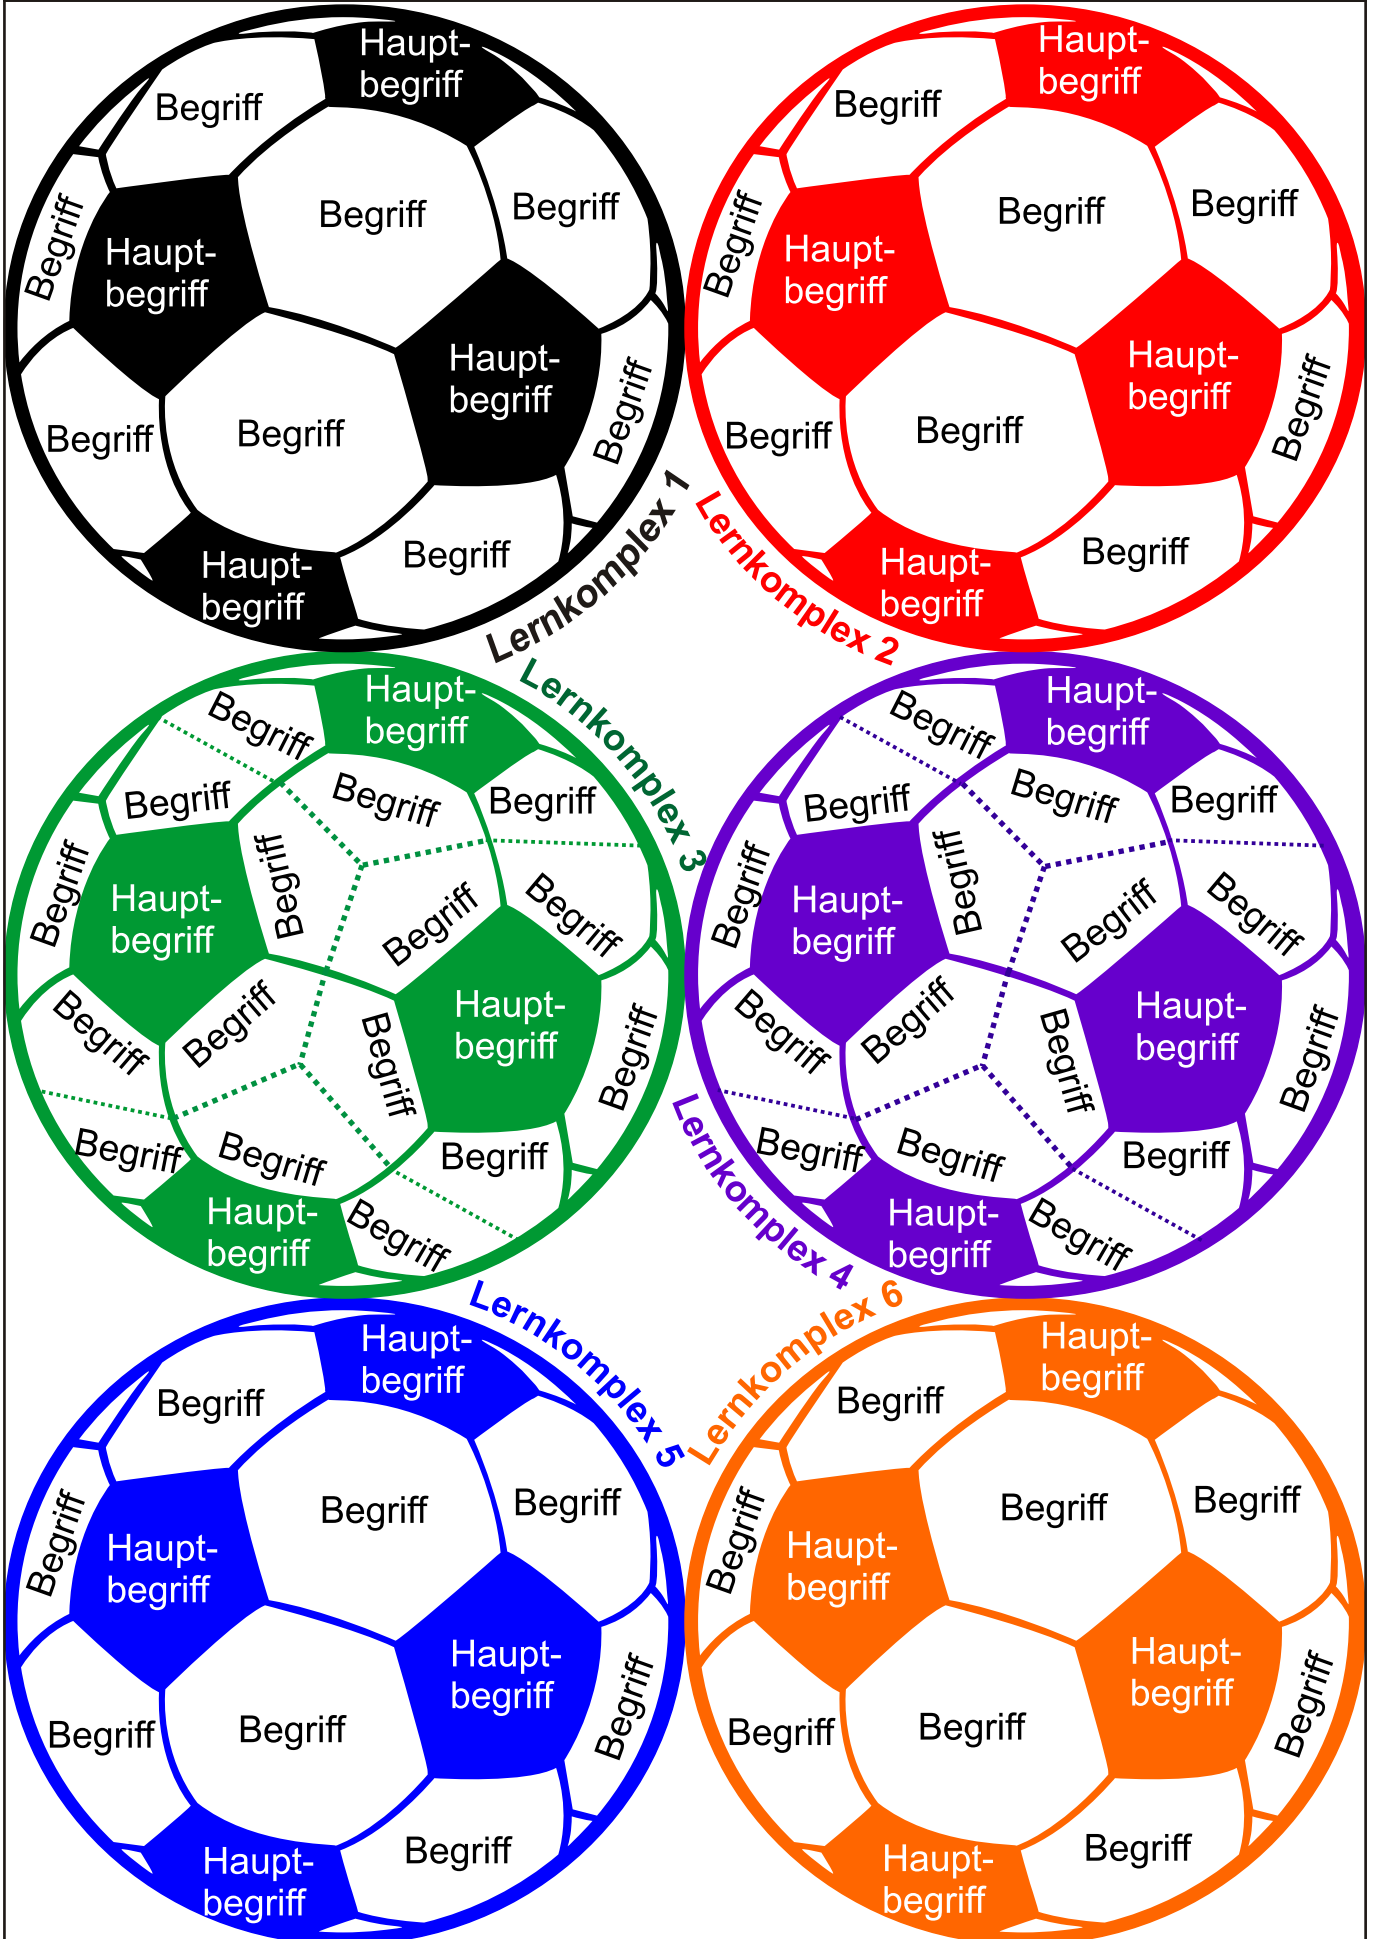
Hauptbegriff
Begriff
Begriff
Begriff
Begriff
Hauptbegriff
Hauptbegriff
Begriff
Begriff
Begriff
Hauptbegriff
Begriff

Lernkomplex 1

Hauptbegriff
Begriff
Begriff
Begriff
Begriff
Hauptbegriff
Hauptbegriff
Begriff
Begriff
Begriff
Hauptbegriff
Begriff

Lernkomplex 2

Lernkomplex 3

Hauptbegriff
Begriff
Begriff
Begriff
Begriff
Begriff
Hauptbegriff
Begriff
Begriff
Begriff
Begriff
Begriff
Hauptbegriff
Begriff
Begriff
Begriff
Begriff
Begriff
Hauptbegriff
Begriff

Hauptbegriff
Begriff
Begriff
Begriff
Begriff
Begriff
Hauptbegriff
Begriff
Begriff
Begriff
Begriff
Begriff
Hauptbegriff
Begriff
Begriff
Begriff
Begriff
Begriff
Hauptbegriff
Begriff

Lernkomplex 4

Lernkomplex 5

Lernkomplex 6

Hauptbegriff
Begriff
Begriff
Begriff
Begriff
Hauptbegriff
Hauptbegriff
Begriff
Begriff
Begriff
Hauptbegriff
Begriff

Hauptbegriff
Begriff
Begriff
Begriff
Begriff
Hauptbegriff
Hauptbegriff
Begriff
Begriff
Begriff
Hauptbegriff
Begriff